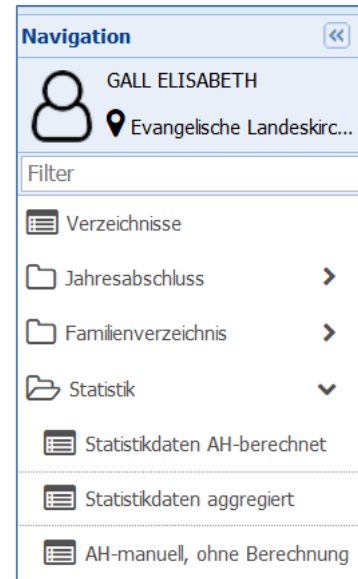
Navigation

«

GALL ELISABETH

Evangelische Landeskirc...

Filter

Verzeichnisse

Jahresabschluss

Familienverzeichnis

Statistik

Statistikdaten AH-berechnet

Statistikdaten aggregiert

AH-manuell, ohne Berechnung